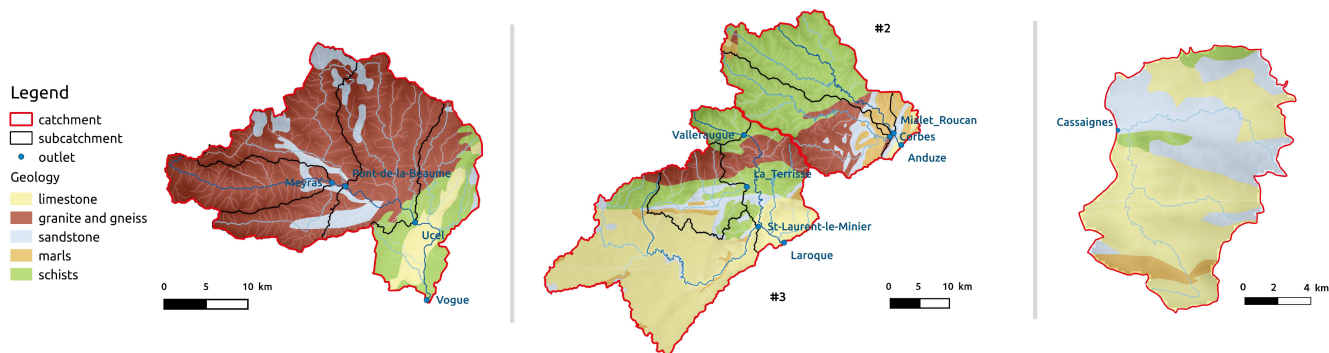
Legend
catchment
subcatchment
outlet
Geology
limestone
granite and gneiss
sandstone
marls
schists

Meyras
Pont-de-la-Beaume
Ucel
Vogue
0 5 10 km

#2
Mialet_Roucan
Corbes
Anduze
Valleraugue
La_Terrisse
St-Laurent-le-Minier
Laroque
#3
0 5 10 km

Cassaignes
0 2 4 km